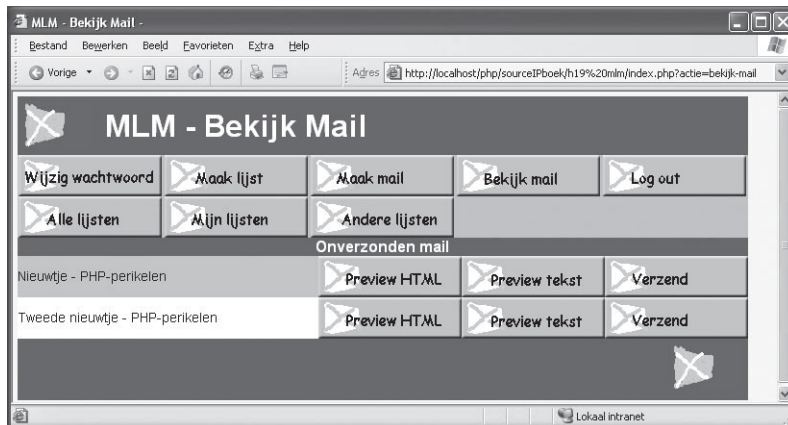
MLM - Bekijk Mail -

Bestand Bewerken Beeld Favorieten Extra Help

Vorige

Adres http://localhost/php/sourceIPboek/h19%20mlm/index.php?actie=bekijk-mail

MLM - Bekijk Mail

| Wijzig wachtwoord | Maak lijst | Maak mail | Bekijk mail | Log out |
|---|---|---|---|---|
| Alle lijsten | Mijn lijsten | Andere lijsten | | |

Onverzonden mail

| | | | |
|---|---|---|---|
| Nieuwtje - PHP-perikelen | Preview HTML | Preview tekst | Verzend |
| Tweede nieuwtje - PHP-perikelen | Preview HTML | Preview tekst | Verzend |

Lokaal intranet